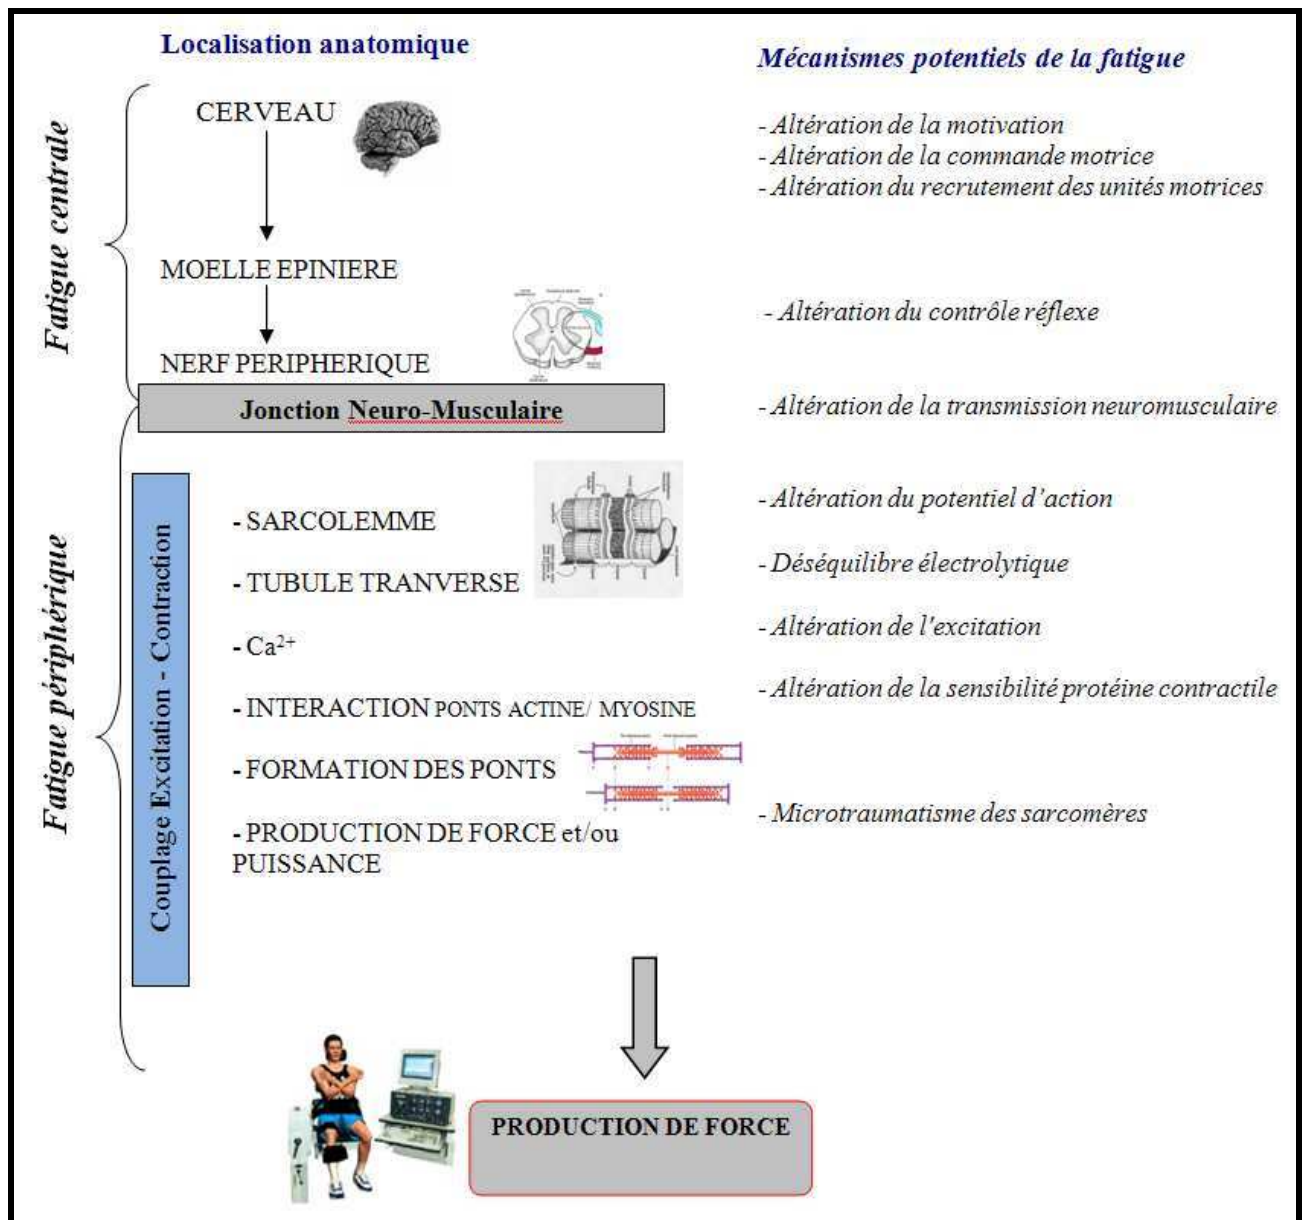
Localisation anatomique

Mécanismes potentiels de la fatigue

Fatigue centrale

CERVEAU

- Altération de la motivation
- Altération de la commande motrice
- Altération du recrutement des unités motrices

MOELLE EPINIERE

- Altération du contrôle réflexe

NERF PERIPHERIQUE

Jonction Neuro-Musculaire

- Altération de la transmission neuromusculaire

Fatigue périphérique

Couplage Excitation - Contraction

- SARCOLEMME

- Altération du potentiel d'action

- TUBULE TRANVERSE

- Déséquilibre électrolytique

- $Ca^{2+}$

- Altération de l'excitation

- INTERACTION PONTS ACTINE/ MYOSINE

- Altération de la sensibilité protéine contractile

- FORMATION DES PONTS

- Microtraumatisme des sarcomères

- PRODUCTION DE FORCE et/ou PUISSANCE

PRODUCTION DE FORCE